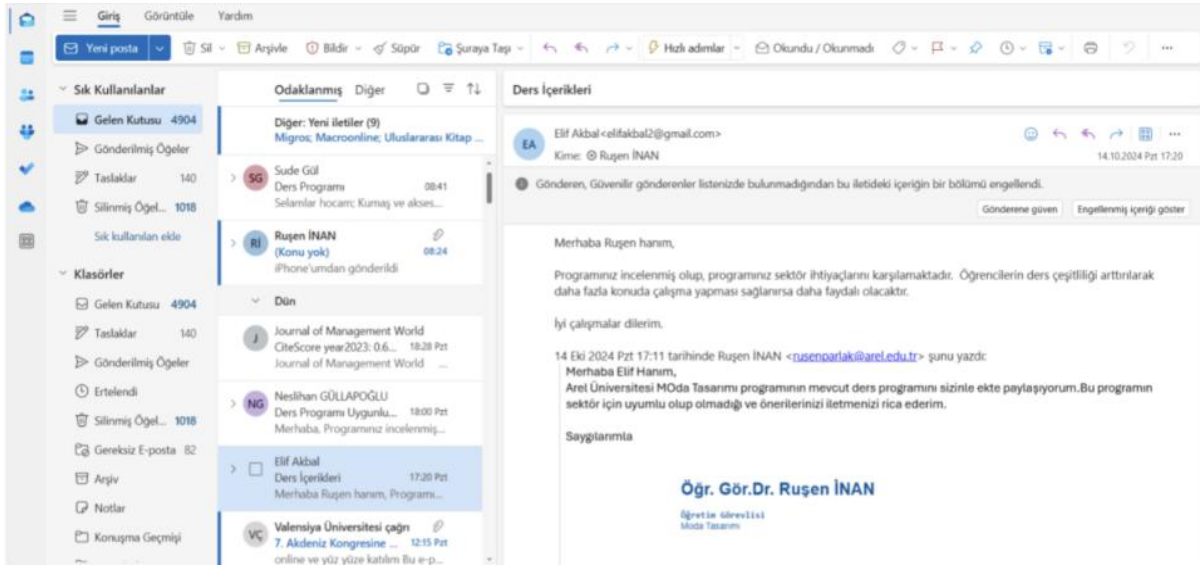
Giriş Görüntüle Yardım

Yeni posta | Sil | Arşivle | Bildir | Süpür | Şuraya Taşı | Hızlı adımlar | Okundu / Okunmadı | ...

Sık Kullanılanlar
Gelen Kutusu 4904
Gönderilmiş Öğeler
Taslaklar 140
Silinmiş Öğel... 1018
Sık kullanılan ekle

Klasörler
Gelen Kutusu 4904
Taslaklar 140
Gönderilmiş Öğeler
Ertelendi
Silinmiş Öğel... 1018
Gereksiz E-posta 82
Arşiv
Notlar
Konuşma Geçmişi

Odaklanmış Diğer

Diğer: Yeni iletiler (9)
Migros; Macroonline; Uluslararası Kitap ...

SG Sude Gül
Ders Programı 08:41
Selamlar hocam; Kumaş ve akses...

RI Ruşen İNAN
(Konu yok) 08:24
iPhone'umdan gönderildi

Dün

J Journal of Management World
CiteScore year2023: 0.6... 18:28 Pzt
Journal of Management World ...

NG Neslihan GÜLLAPOĞLU
Ders Programı Uygunlu... 18:00 Pzt
Merhaba, Programınız incelenmiş...

Elif Akbal
Ders İçerikleri 17:20 Pzt
Merhaba Ruşen hanım, Programı...

VÇ Valensiya Üniversitesi çağrı
7. Akdeniz Kongresine ... 12:15 Pzt
online ve yüz yüze katılım Bu e-p...

Ders İçerikleri

EA Elif Akbal<elifakbal2@gmail.com>
Kime: Ruşen İNAN
14.10.2024 Pzt 17:20

Gönderen, Güvenilir gönderenler listenizde bulunmadığından bu iletideki içeriğin bir bölümü engellendi.
Gönderene güven | Engellenmiş içeriği göster

Merhaba Ruşen hanım,

Programınız incelenmiş olup, programınız sektör ihtiyaçlarını karşılamaktadır. Öğrencilerin ders çeşitliliği arttırılarak daha fazla konuda çalışma yapması sağlanırsa daha faydalı olacaktır.

İyi çalışmalar dilerim.

14 Eki 2024 Pzt 17:11 tarihinde Ruşen İNAN <rusenparlak@arel.edu.tr> şunu yazdı:
Merhaba Elif Hanım,
Arel Üniversitesi MOda Tasarımı programının mevcut ders programını sizinle ekte paylaşıyorum.Bu programın sektör için uyumlu olup olmadığı ve önerilerinizi iletmenizi rica ederim.

Saygılarımla

Öğr. Gör.Dr. Ruşen İNAN
Öğretim Görevlisi
Moda Tasarımı